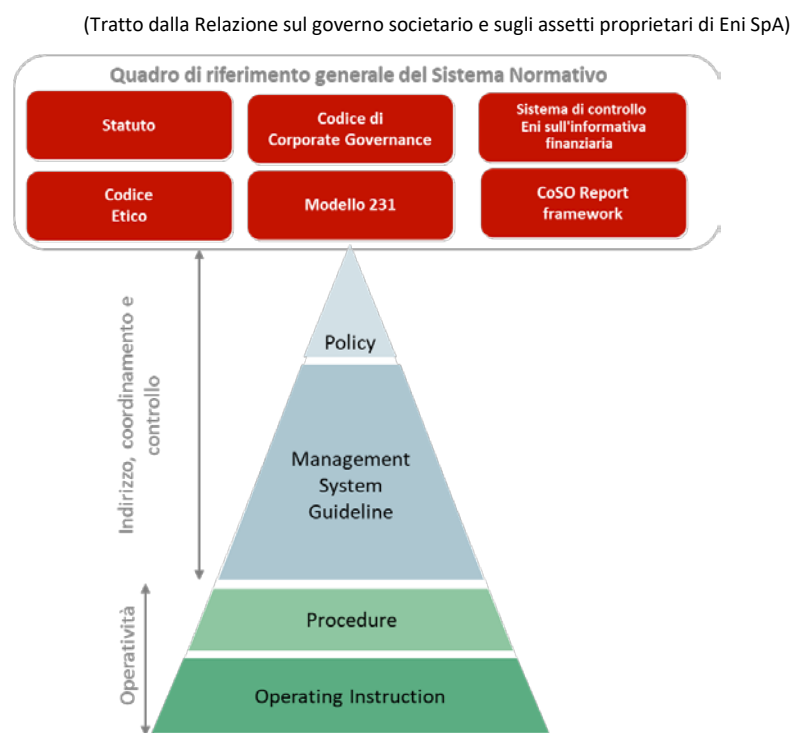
(Tratto dalla Relazione sul governo societario e sugli assetti proprietari di Eni SpA)

Quadro di riferimento generale del Sistema Normativo

Statuto

Codice di Corporate Governance

Sistema di controllo Eni sull'informativa finanziaria

Codice Etico

Modello 231

CoSO Report framework

Indirizzo, coordinamento e controllo

Operatività

Policy

Management System Guideline

Procedure

Operating Instruction